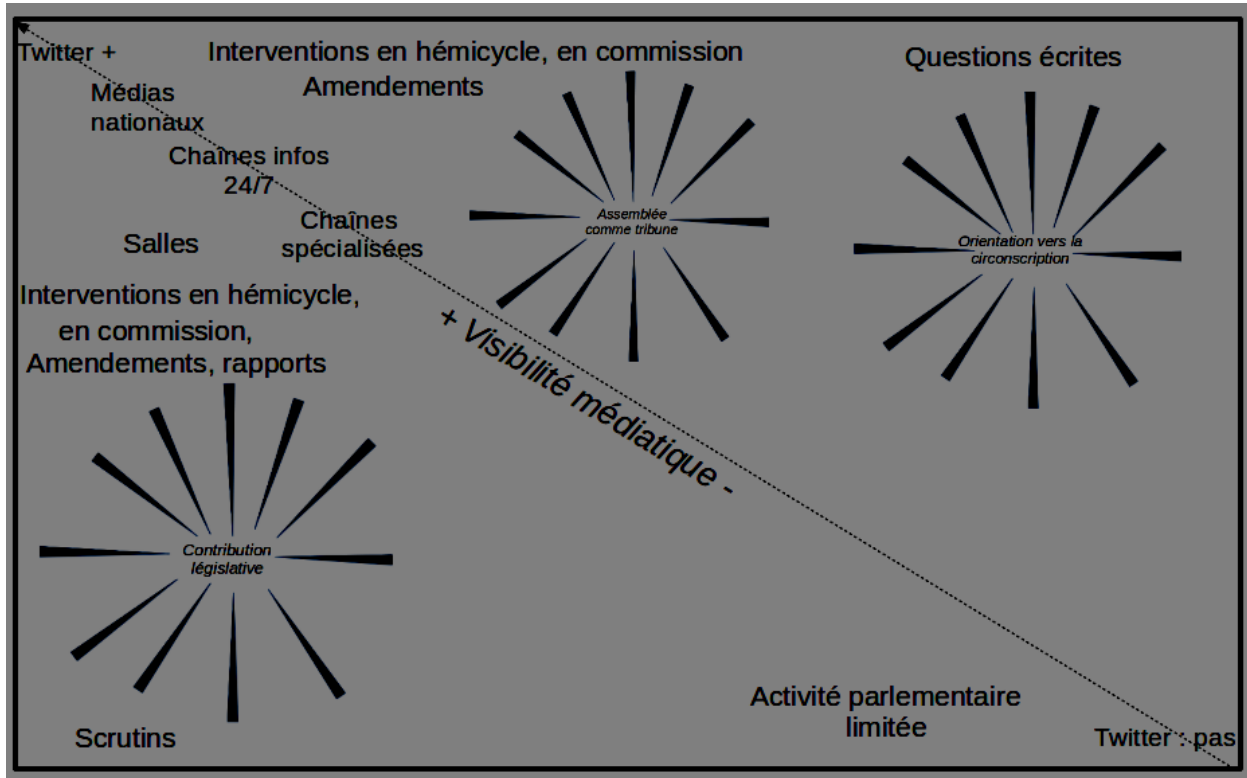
Twitter +

Médias nationaux

Chaînes infos 24/7

Chaînes spécialisées

Salles

Interventions en hémicycle, en commission

Amendements

Questions écrites

Assemblée comme tribune

Orientation vers la circonscription

Interventions en hémicycle, en commission, Amendements, rapports

+ Visibilité médiatique -

Contribution législative

Scrutins

Activité parlementaire limitée

Twitter : pas